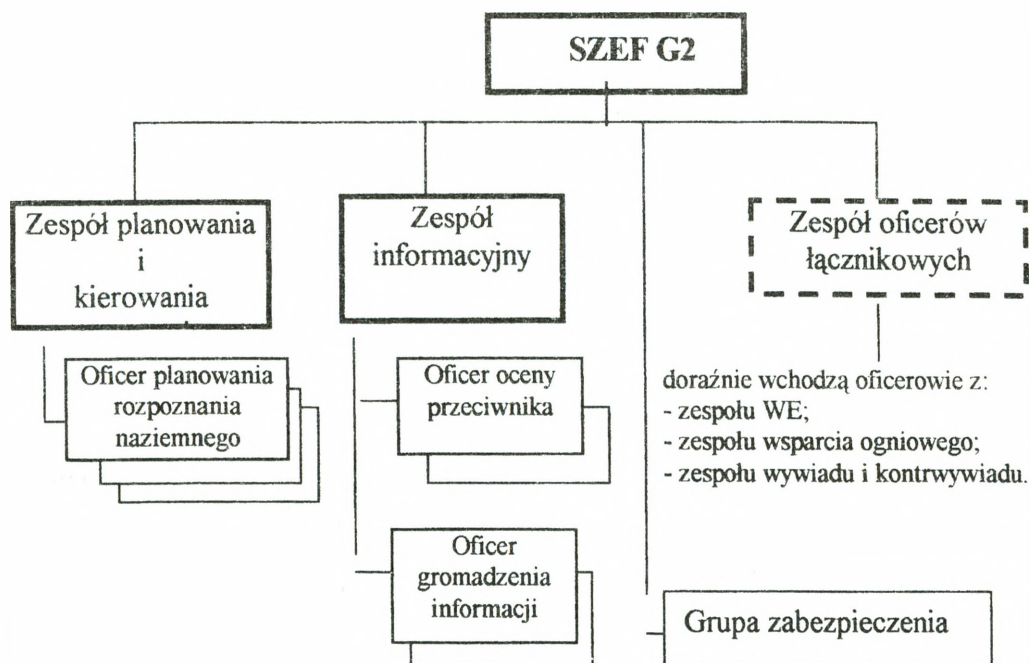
SZEF G2

Zespół planowania i kierowania

Oficer planowania rozpoznania naziemnego

Zespół informacyjny

Oficer oceny przeciwnika

Oficer gromadzenia informacji

Zespół oficerów łącznikowych

doraźnie wchodzą oficerowie z:
- zespołu WE;
- zespołu wsparcia ogniowego;
- zespołu wywiadu i kontrwywiadu.

Grupa zabezpieczenia